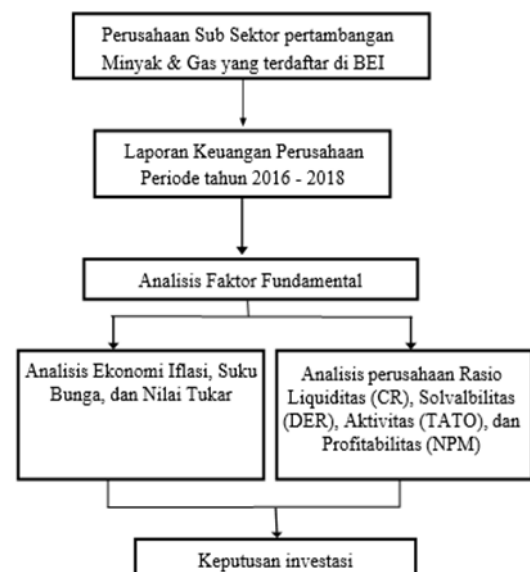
Perusahaan Sub Sektor pertambangan Minyak & Gas yang terdaftar di BEI

Laporan Keuangan Perusahaan Periode tahun 2016 - 2018

Analisis Faktor Fundamental

Analisis Ekonomi Iflasi, Suku Bunga, dan Nilai Tukar

Analisis perusahaan Rasio Liquiditas (CR), Solvalbilitas (DER), Aktivitas (TATO), dan Profitabilitas (NPM)

Keputusan investasi